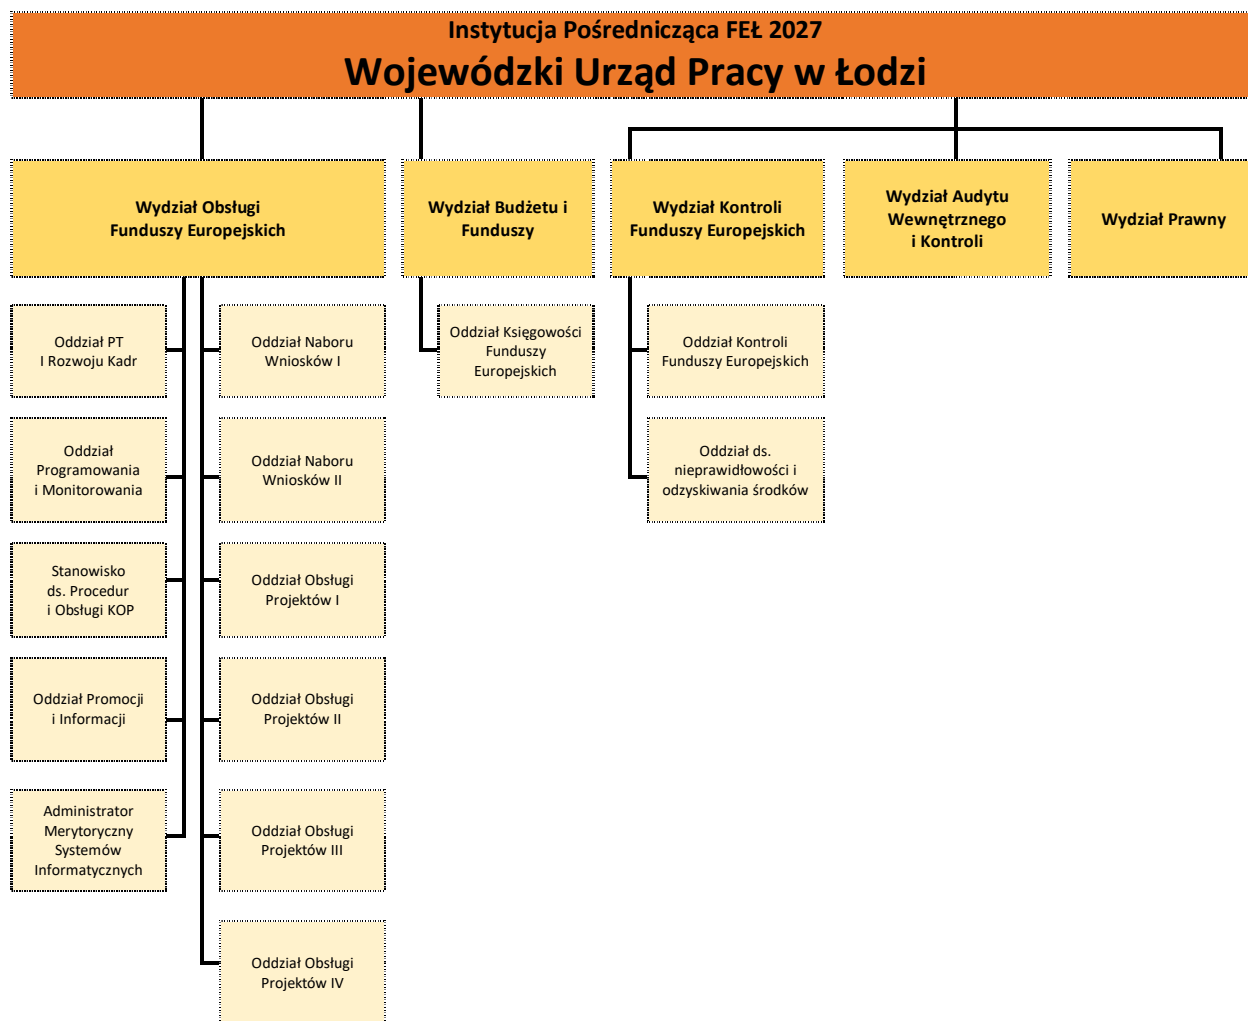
Instytucja Pośrednicząca FEŁ 2027
Wojewódzki Urząd Pracy w Łodzi

Wydział Obsługi Funduszy Europejskich

Wydział Budżetu i Funduszy

Wydział Kontroli Funduszy Europejskich

Wydział Audytu Wewnętrznego i Kontroli

Wydział Prawny

Oddział PT I Rozwoju Kadr

Oddział Programowania i Monitorowania

Stanowisko ds. Procedur i Obsługi KOP

Oddział Promocji i Informacji

Administrator Merytoryczny Systemów Informatycznych

Oddział Naboru Wniosków I

Oddział Naboru Wniosków II

Oddział Obsługi Projektów I

Oddział Obsługi Projektów II

Oddział Obsługi Projektów III

Oddział Obsługi Projektów IV

Oddział Księgowości Funduszy Europejskich

Oddział Kontroli Funduszy Europejskich

Oddział ds. nieprawidłowości i odzyskiwania środków